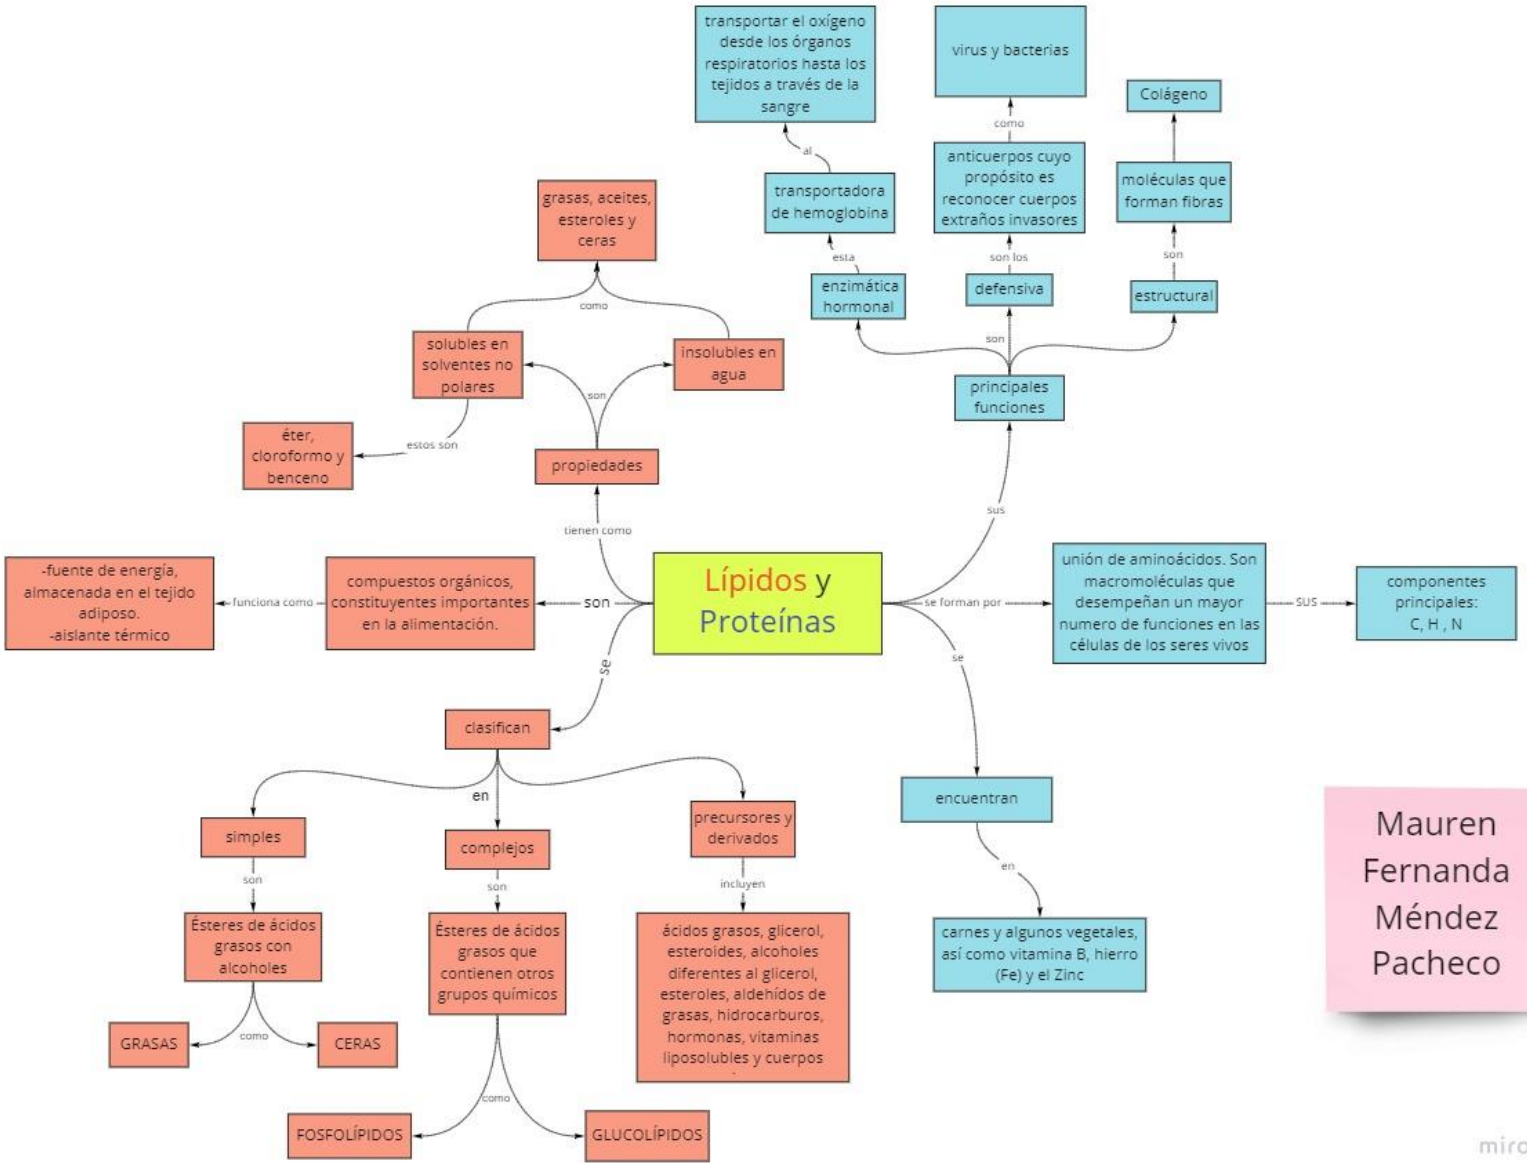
Lípidos y Proteínas

son

compuestos orgánicos, constituyentes importantes en la alimentación.

funciona como

-fuente de energía, almacenada en el tejido adiposo.
-aislante térmico

tienen como

propiedades

son

solubles en solventes no polares

estos son

éter, cloroformo y benceno

insolubles en agua

como

grasas, aceites, esteroles y ceras

se

clasifican

en

simples

son

Ésteres de ácidos grasos con alcoholes

como

GRASAS

CERAS

complejos

son

Ésteres de ácidos grasos que contienen otros grupos químicos

como

FOSFOLÍPIDOS

GLUCOLÍPIDOS

precursores y derivados

incluyen

ácidos grasos, glicerol, esteroides, alcoholes diferentes al glicerol, esteroles, aldehídos de grasas, hidrocarburos, hormonas, vitaminas liposolubles y cuerpos

sus

principales funciones

son

enzimática hormonal

esta

transportadora de hemoglobina

al

transportar el oxígeno desde los órganos respiratorios hasta los tejidos a través de la sangre

defensiva

son los

anticuerpos cuyo propósito es reconocer cuerpos extraños invasores

como

virus y bacterias

estructural

son

moléculas que forman fibras

Colágeno

se forman por

unión de aminoácidos. Son macromoléculas que desempeñan un mayor numero de funciones en las células de los seres vivos

SUS

componentes principales: C, H , N

se

encuentran

en

carnes y algunos vegetales, así como vitamina B, hierro (Fe) y el Zinc

Mauren Fernanda Méndez Pacheco

miro